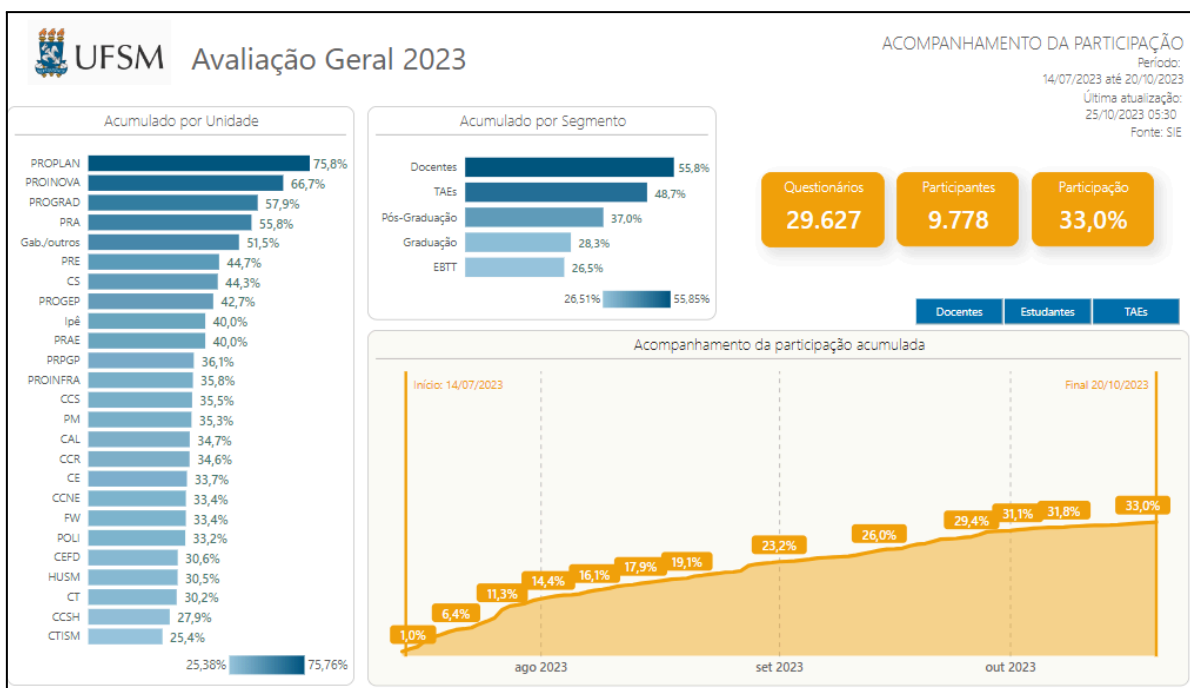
UFSM Avaliação Geral 2023

ACOMPANHAMENTO DA PARTICIPAÇÃO
Período:
14/07/2023 até 20/10/2023
Última atualização:
25/10/2023 05:30
Fonte: SIE

Acumulado por Unidade

| Unidade | % |
|---|---|
| PROPLAN | 75,8% |
| PROINOVA | 66,7% |
| PROGRAD | 57,9% |
| PRA | 55,8% |
| Gab./outros | 51,5% |
| PRE | 44,7% |
| CS | 44,3% |
| PROGEP | 42,7% |
| Ipê | 40,0% |
| PRAE | 40,0% |
| PRPGP | 36,1% |
| PROINFRA | 35,8% |
| CCS | 35,5% |
| PM | 35,3% |
| CAL | 34,7% |
| CCR | 34,6% |
| CE | 33,7% |
| CCNE | 33,4% |
| FW | 33,4% |
| POLI | 33,2% |
| CEFD | 30,6% |
| HUSM | 30,5% |
| CT | 30,2% |
| CCSH | 27,9% |
| CTISM | 25,4% |

25,38% 75,76%

Acumulado por Segmento

| Segmento | % |
|---|---|
| Docentes | 55,8% |
| TAEs | 48,7% |
| Pós-Graduação | 37,0% |
| Graduação | 28,3% |
| EBTT | 26,5% |

26,51% 55,85%

Questionários
29.627

Participantes
9.778

Participação
33,0%

Docentes Estudantes TAEs

Acompanhamento da participação acumulada

Início: 14/07/2023
Final 20/10/2023

1,0% 6,4% 11,3% 14,4% 16,1% 17,9% 19,1% 23,2% 26,0% 29,4% 31,1% 31,8% 33,0%

ago 2023 set 2023 out 2023